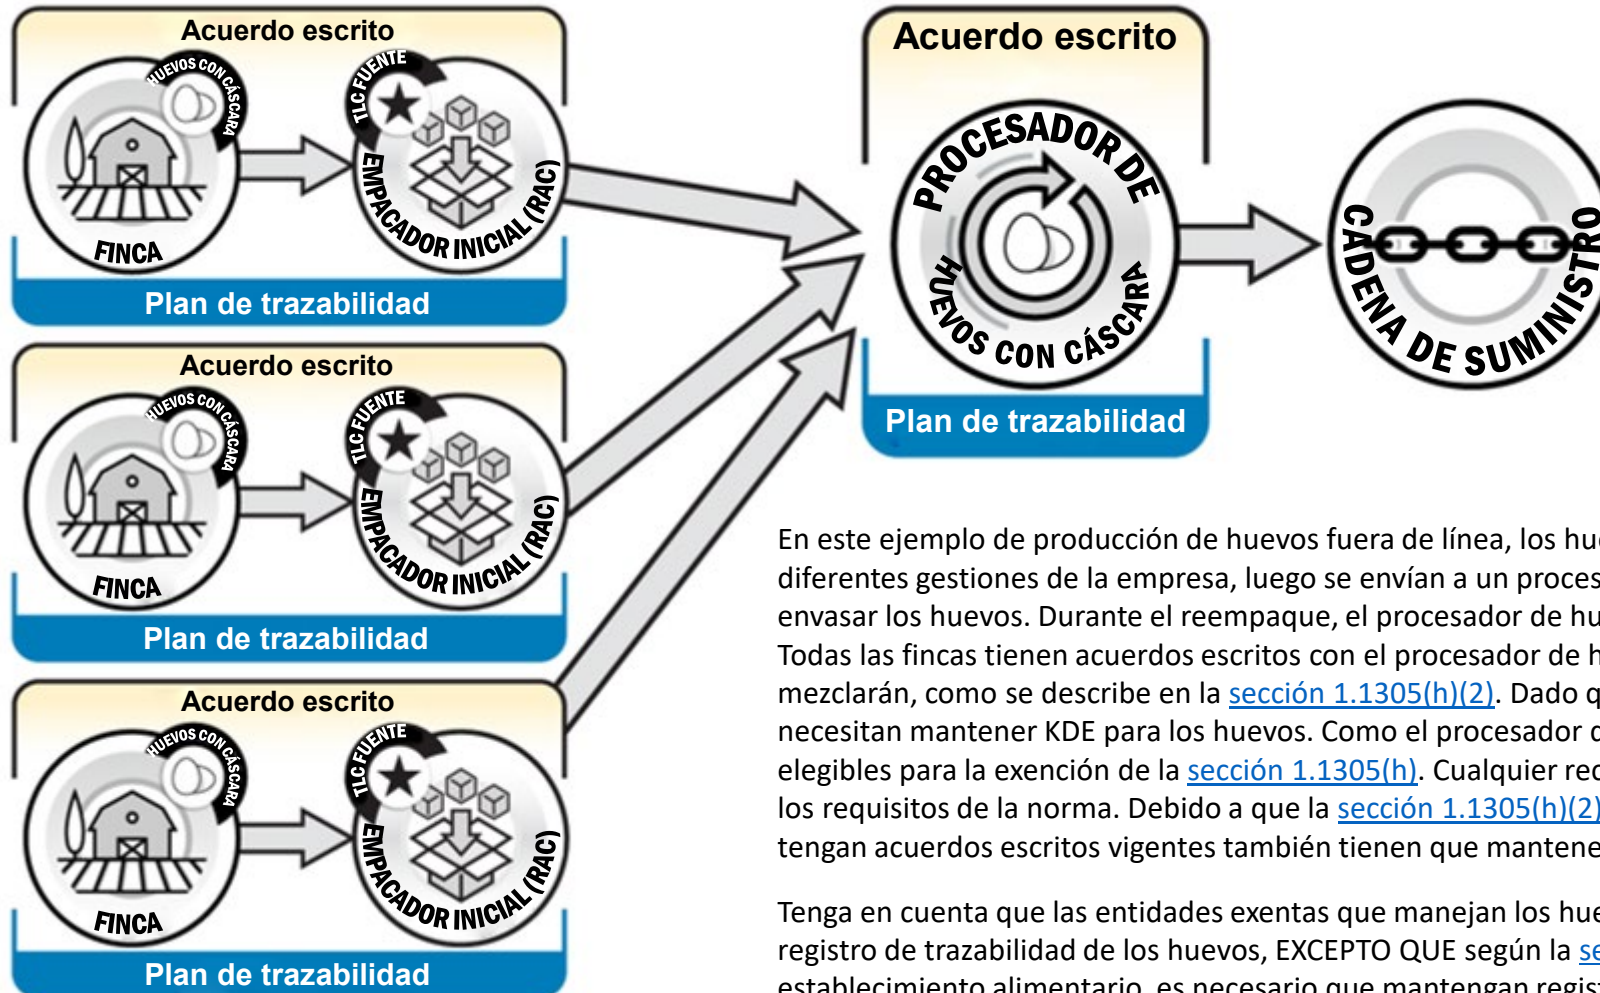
Acuerdo escrito

HUEVOS CON CÁSCARA

FINCA

TLC FUENTE

EMPACADOR INICIAL (RAC)

Plan de trazabilidad

Acuerdo escrito

HUEVOS CON CÁSCARA

FINCA

TLC FUENTE

EMPACADOR INICIAL (RAC)

Plan de trazabilidad

Acuerdo escrito

HUEVOS CON CÁSCARA

FINCA

TLC FUENTE

EMPACADOR INICIAL (RAC)

Plan de trazabilidad

Acuerdo escrito

PROCESADOR DE HUEVOS CON CÁSCARA

Plan de trazabilidad

CADENA DE SUMINISTRO

En este ejemplo de producción de huevos fuera de línea, los hu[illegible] diferentes gestiones de la empresa, luego se envían a un proces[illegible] envasar los huevos. Durante el reempaque, el procesador de hu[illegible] Todas las fincas tienen acuerdos escritos con el procesador de h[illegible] mezclarán, como se describe en la sección 1.1305(h)(2). Dado q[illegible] necesitan mantener KDE para los huevos. Como el procesador d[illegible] elegibles para la exención de la sección 1.1305(h). Cualquier rec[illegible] los requisitos de la norma. Debido a que la sección 1.1305(h)(2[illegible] tengan acuerdos escritos vigentes también tienen que mantene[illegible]

Tenga en cuenta que las entidades exentas que manejan los hue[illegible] registro de trazabilidad de los huevos, EXCEPTO QUE según la se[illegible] establecimiento alimentario, es necesario que mantengan regis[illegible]